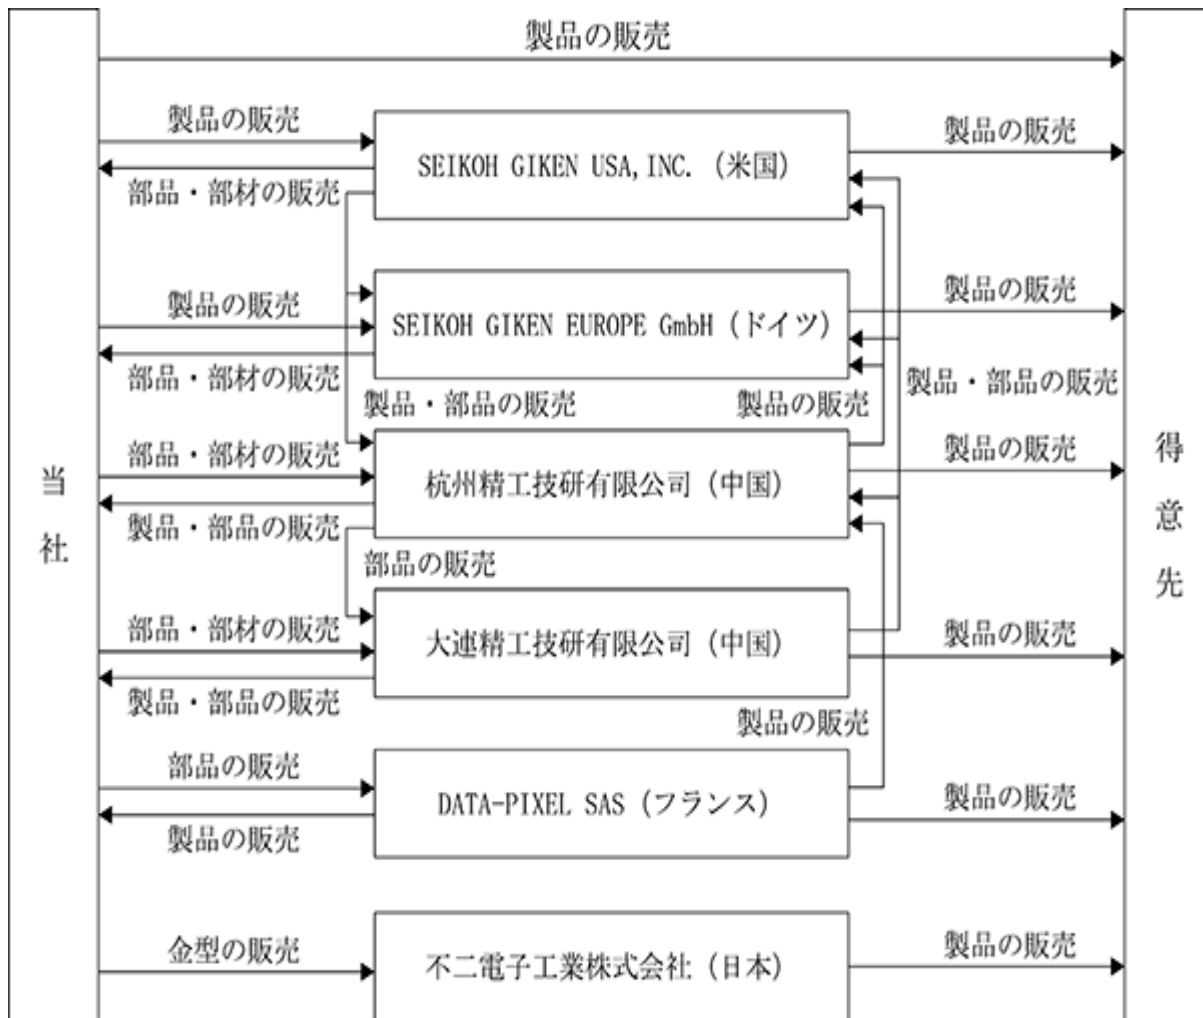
製品の販売

製品の販売

SEIKOH GIKEN USA, INC.（米国）

製品の販売

部品・部材の販売

製品の販売

SEIKOH GIKEN EUROPE GmbH（ドイツ）

製品の販売

部品・部材の販売

製品・部品の販売

製品・部品の販売

製品の販売

部品・部材の販売

杭州精工技研有限公司（中国）

製品の販売

当社

得意先

製品・部品の販売

部品の販売

部品・部材の販売

大連精工技研有限公司（中国）

製品の販売

製品・部品の販売

製品の販売

部品の販売

DATA-PIXEL SAS（フランス）

製品の販売

製品の販売

金型の販売

不二電子工業株式会社（日本）

製品の販売